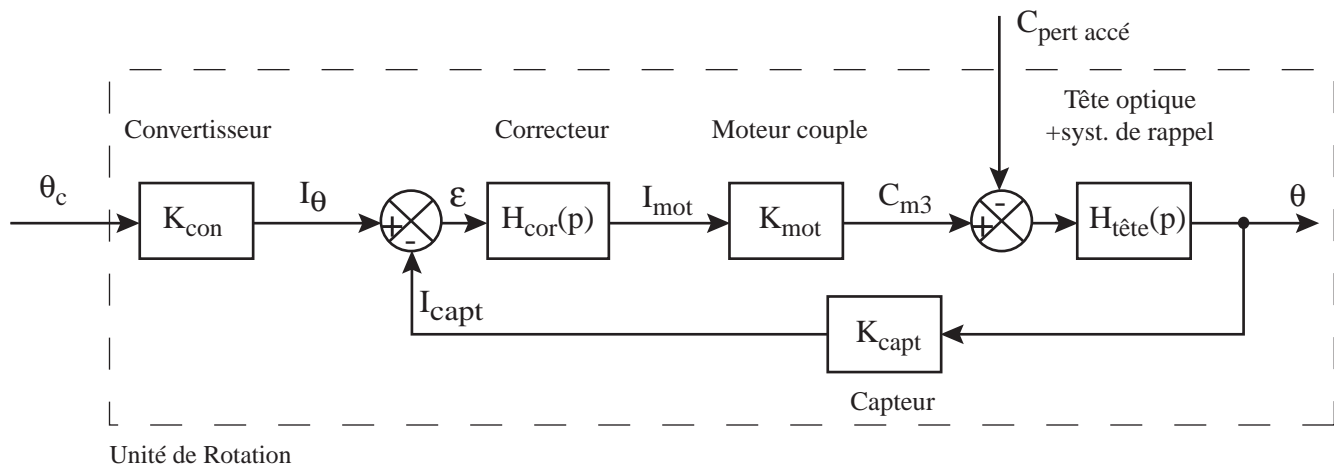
$C_{pert\ accé}$

Tête optique +syst. de rappel

Convertisseur

Correcteur

Moteur couple

$\theta_c$

$K_{con}$

$I_\theta$

+

-

$\varepsilon$

$H_{cor}(p)$

$I_{mot}$

$K_{mot}$

$C_{m3}$

-

+

$H_{tête}(p)$

$\theta$

$I_{capt}$

$K_{capt}$

Capteur

Unité de Rotation